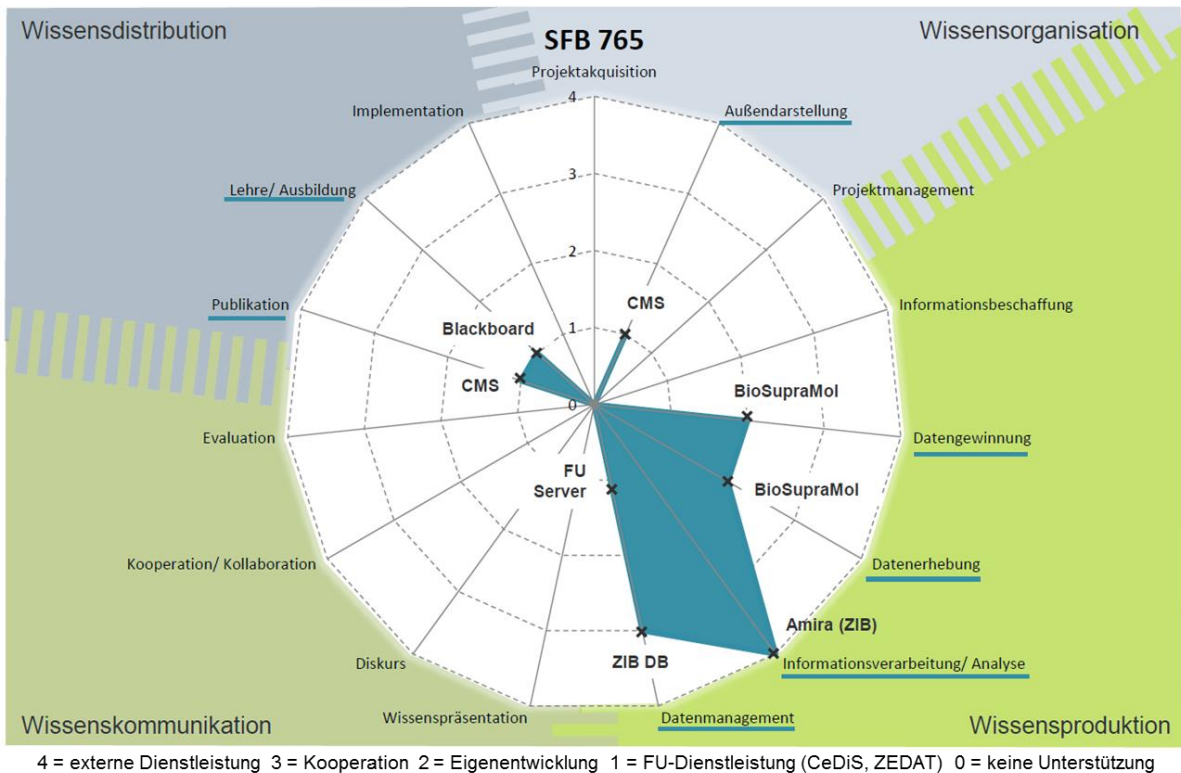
Wissensdistribution

SFB 765

Wissensorganisation

Projektakquisition

4

Implementation

Außendarstellung

3

Lehre/ Ausbildung

Projektmanagement

2

CMS

Informationsbeschaffung

Publikation

1

Blackboard

CMS

0

BioSupraMol

Datengewinnung

Evaluation

FU Server

BioSupraMol

Kooperation/ Kollaboration

Datenerhebung

Amira (ZIB)

ZIB DB

Diskurs

Informationsverarbeitung/ Analyse

Wissenspräsentation

Datenmanagement

Wissenskommunikation

Wissensproduktion

4 = externe Dienstleistung 3 = Kooperation 2 = Eigenentwicklung 1 = FU-Dienstleistung (CeDiS, ZEDAT) 0 = keine Unterstützung